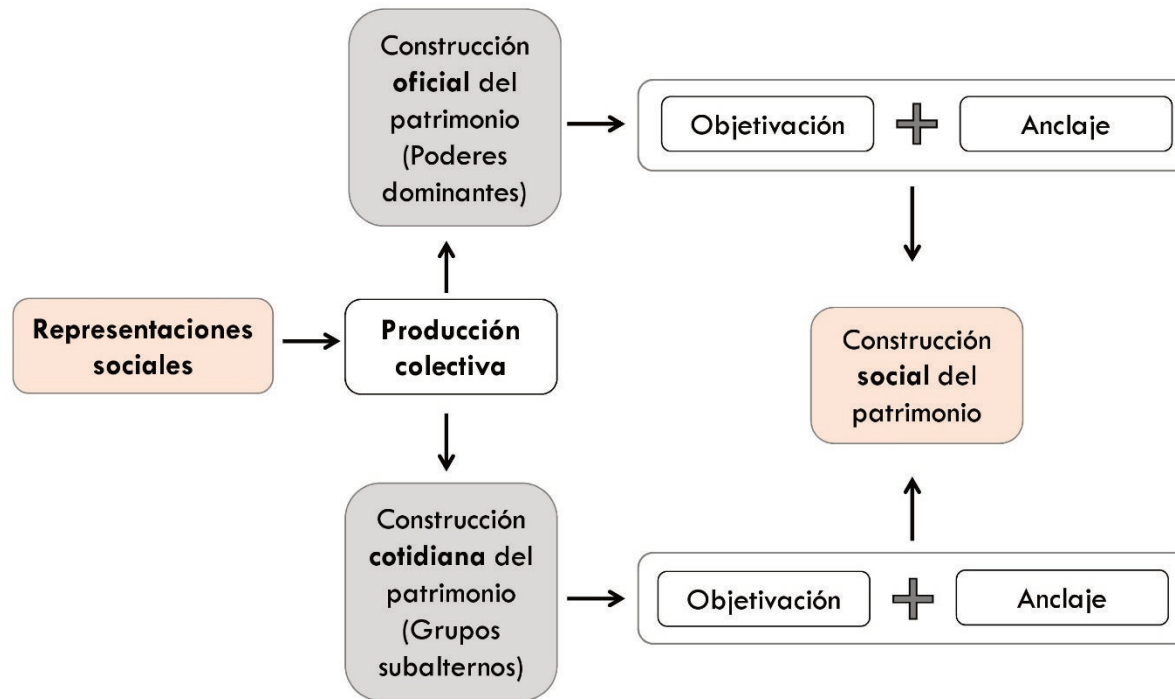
Construcción oficial del patrimonio (Poderes dominantes)

Objetivación

Anclaje

Representaciones sociales

Producción colectiva

Construcción social del patrimonio

Construcción cotidiana del patrimonio (Grupos subalternos)

Objetivación

Anclaje